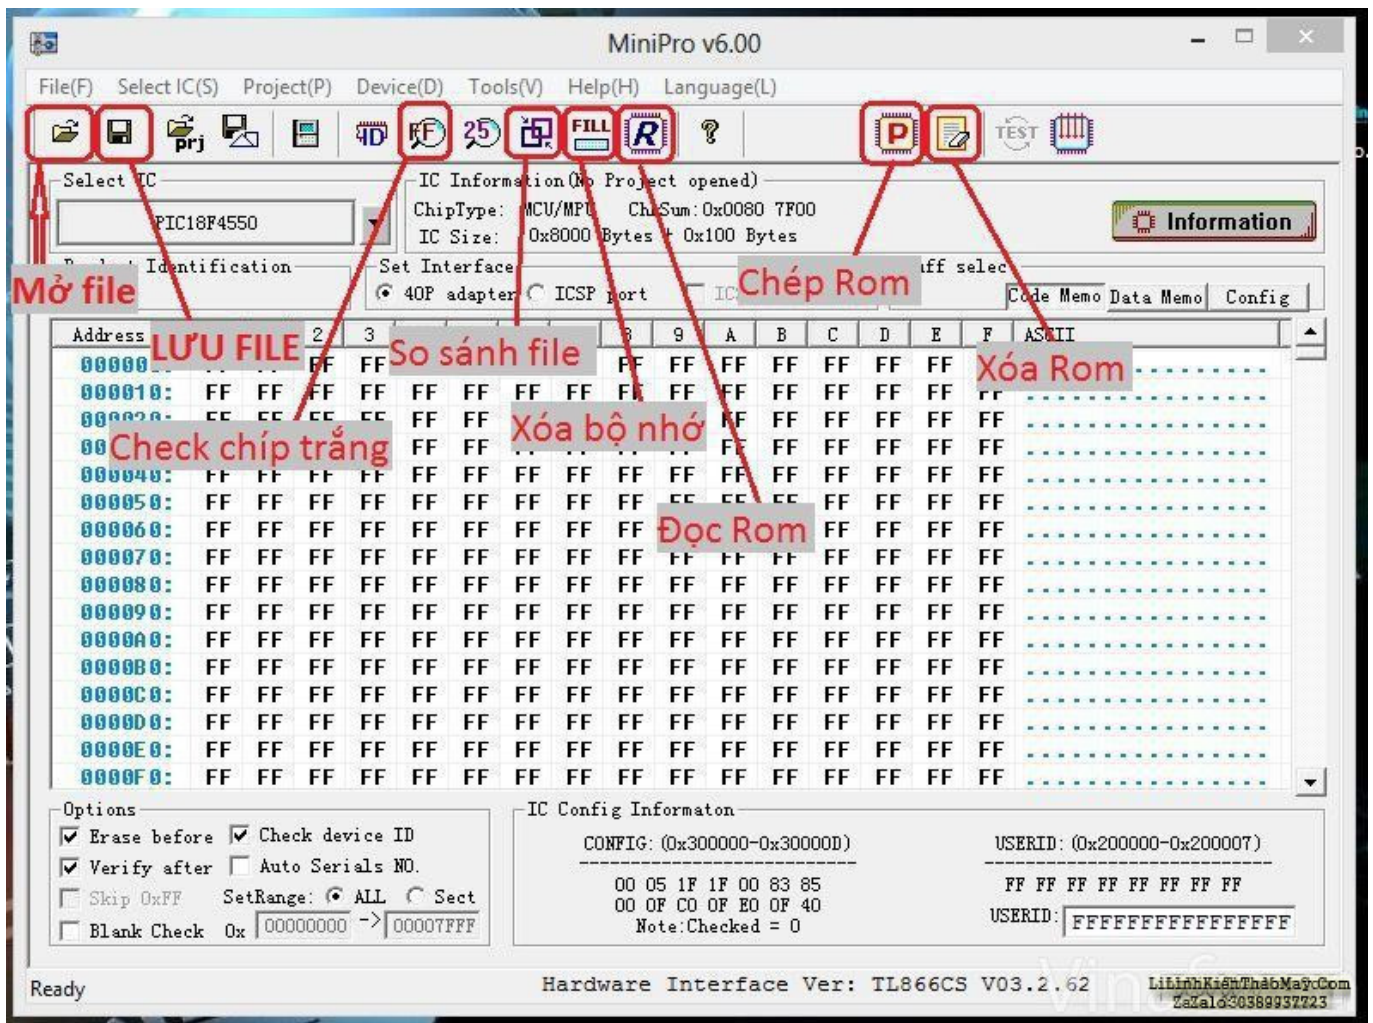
MiniPro v6.00

File(F) Select IC(S) Project(P) Device(D) Tools(V) Help(H) Language(L)

prj FILL R TEST

Select IC
PIC18F4550

IC Information(No Project opened)
ChipType: MCU/MPU ChkSum: 0x0080 7F00
IC Size: 0x8000 Bytes + 0x100 Bytes

Information

Product Identification

Set Interface
40P adapter ICSP port

Chép Rom

Mở file

LƯU FILE

So sánh file

Xóa bộ nhớ

Check chíp trắng

Đọc Rom

Xóa Rom

Code Memo Data Memo Config

| Address | 0 | 1 | 2 | 3 | 4 | 5 | 6 | 7 | 8 | 9 | A | B | C | D | E | F | ASCII |
|---|---|---|---|---|---|---|---|---|---|---|---|---|---|---|---|---|---|
| 000000: | FF | FF | FF | FF | FF | FF | FF | FF | FF | FF | FF | FF | FF | FF | FF | FF | ................ |
| 000010: | FF | FF | FF | FF | FF | FF | FF | FF | FF | FF | FF | FF | FF | FF | FF | FF | ................ |
| 000020: | FF | FF | FF | FF | FF | FF | FF | FF | FF | FF | FF | FF | FF | FF | FF | FF | ................ |
| 000030: | FF | FF | FF | FF | FF | FF | FF | FF | FF | FF | FF | FF | FF | FF | FF | FF | ................ |
| 000040: | FF | FF | FF | FF | FF | FF | FF | FF | FF | FF | FF | FF | FF | FF | FF | FF | ................ |
| 000050: | FF | FF | FF | FF | FF | FF | FF | FF | FF | FF | FF | FF | FF | FF | FF | FF | ................ |
| 000060: | FF | FF | FF | FF | FF | FF | FF | FF | FF | FF | FF | FF | FF | FF | FF | FF | ................ |
| 000070: | FF | FF | FF | FF | FF | FF | FF | FF | FF | FF | FF | FF | FF | FF | FF | FF | ................ |
| 000080: | FF | FF | FF | FF | FF | FF | FF | FF | FF | FF | FF | FF | FF | FF | FF | FF | ................ |
| 000090: | FF | FF | FF | FF | FF | FF | FF | FF | FF | FF | FF | FF | FF | FF | FF | FF | ................ |
| 0000A0: | FF | FF | FF | FF | FF | FF | FF | FF | FF | FF | FF | FF | FF | FF | FF | FF | ................ |
| 0000B0: | FF | FF | FF | FF | FF | FF | FF | FF | FF | FF | FF | FF | FF | FF | FF | FF | ................ |
| 0000C0: | FF | FF | FF | FF | FF | FF | FF | FF | FF | FF | FF | FF | FF | FF | FF | FF | ................ |
| 0000D0: | FF | FF | FF | FF | FF | FF | FF | FF | FF | FF | FF | FF | FF | FF | FF | FF | ................ |
| 0000E0: | FF | FF | FF | FF | FF | FF | FF | FF | FF | FF | FF | FF | FF | FF | FF | FF | ................ |
| 0000F0: | FF | FF | FF | FF | FF | FF | FF | FF | FF | FF | FF | FF | FF | FF | FF | FF | ................ |

Options
Erase before Check device ID
Verify after Auto Serials NO.
Skip 0xFF SetRange: ALL Sect
Blank Check 0x 00000000 -> 00007FFF

IC Config Informaton
CONFIG: (0x300000-0x30000D)
00 05 1F 1F 00 83 85
00 0F C0 0F E0 0F 40
Note:Checked = 0

USERID: (0x200000-0x200007)
FF FF FF FF FF FF FF FF
USERID: FFFFFFFFFFFFFFFF

Ready
Hardware Interface Ver: TL866CS V03.2.62
LinhKienThaoMayCom
Zalo: 0389937723